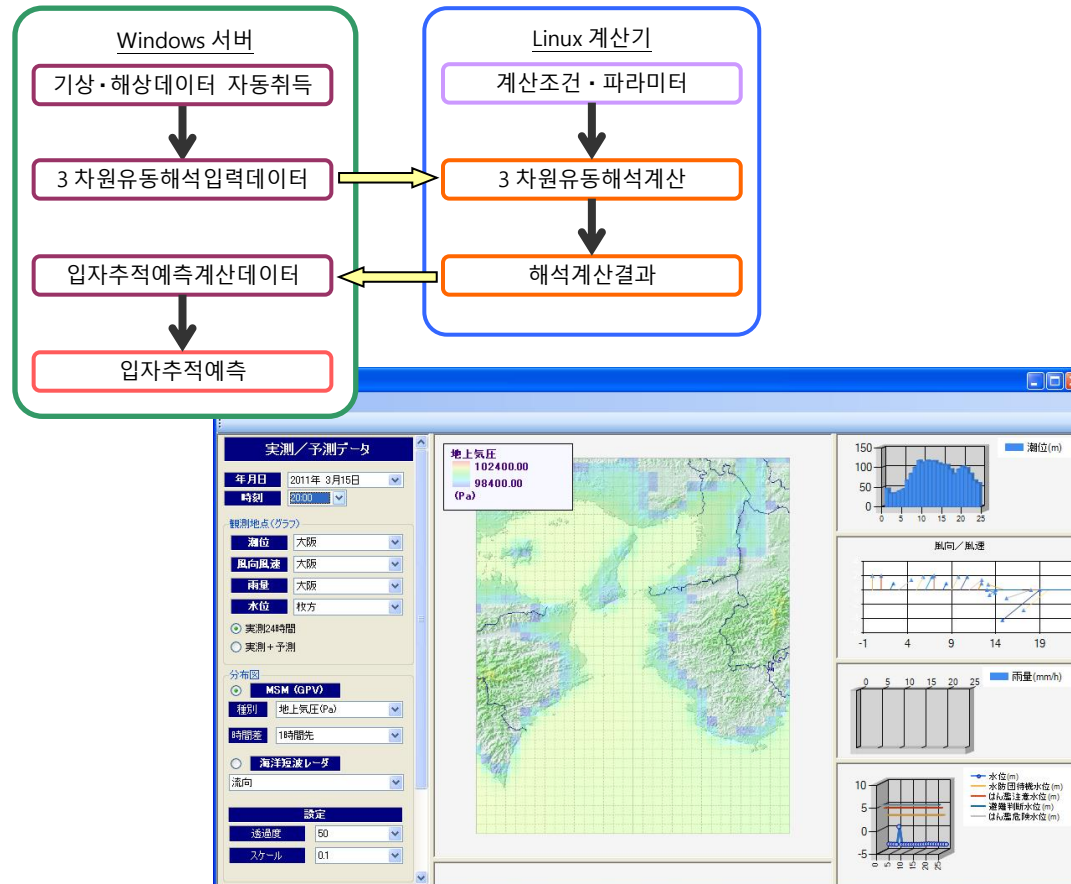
Windows 서버

기상･해상데이터 자동취득

3 차원유동해석입력데이터

입자추적예측계산데이터

입자추적예측

Linux 계산기

계산조건 ･ 파라미터

3 차원유동해석계산

해석계산결과

実測／予測データ

年月日 2011年 3月15日

時刻 20:00

観測地点(グラフ)

潮位 大阪

風向風速 大阪

雨量 大阪

水位 枚方

実測24時間

実測＋予測

分布図

MSM (GPV)

種別 地上気圧(Pa)

時間差 1時間先

海洋短波レーダ

流向

設定

透過度 50

スケール 0.1

地上気圧

102400.00

98400.00

(Pa)

潮位(m)

150 100 50 0

0 5 10 15 20 25

風向／風速

-1 4 9 14 19

雨量(mm/h)

0 5 10 15 20 25

水位(m)

水防団待機水位(m)

はん濫注意水位(m)

避難判断水位(m)

はん濫危険水位(m)

5 0 -5